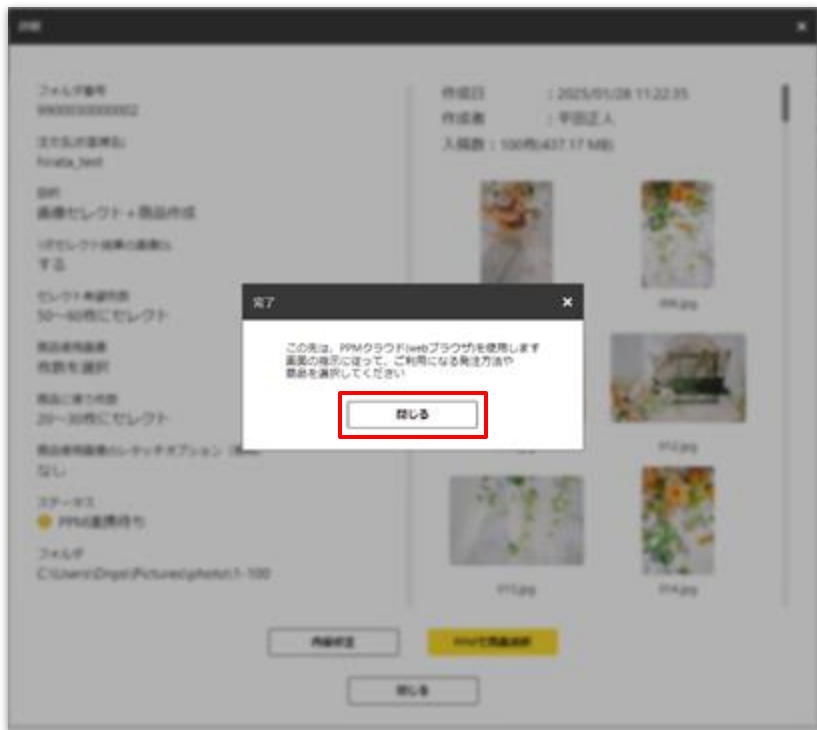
詳細

フォルダ番号
9900000000002

注文先の名称など
hirata_test

目的
画像セレクト＋商品作成

1次セレクト結果の画像など
する

セレクト希望枚数
50～60枚にセレクト

商品使用画像
枚数を選択

商品に使う枚数
20～30枚にセレクト

商品使用画像のレタッチオプション（有料）
なし

ステータス
PPM連携待ち

フォルダ
C:\Users\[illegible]\Pictures\photo\1-100

作成日　：2025/01/28 11:22:35
作成者　：平田正人
入稿数：100枚(437.17 MB)

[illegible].jpg
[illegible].jpg
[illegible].jpg
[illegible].jpg

完了

この先は、PPMクラウド(webブラウザ)を使用します
画面の指示に従って、ご利用になる発注方法や
商品を選択してください

閉じる

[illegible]

PPMで商品選択

閉じる